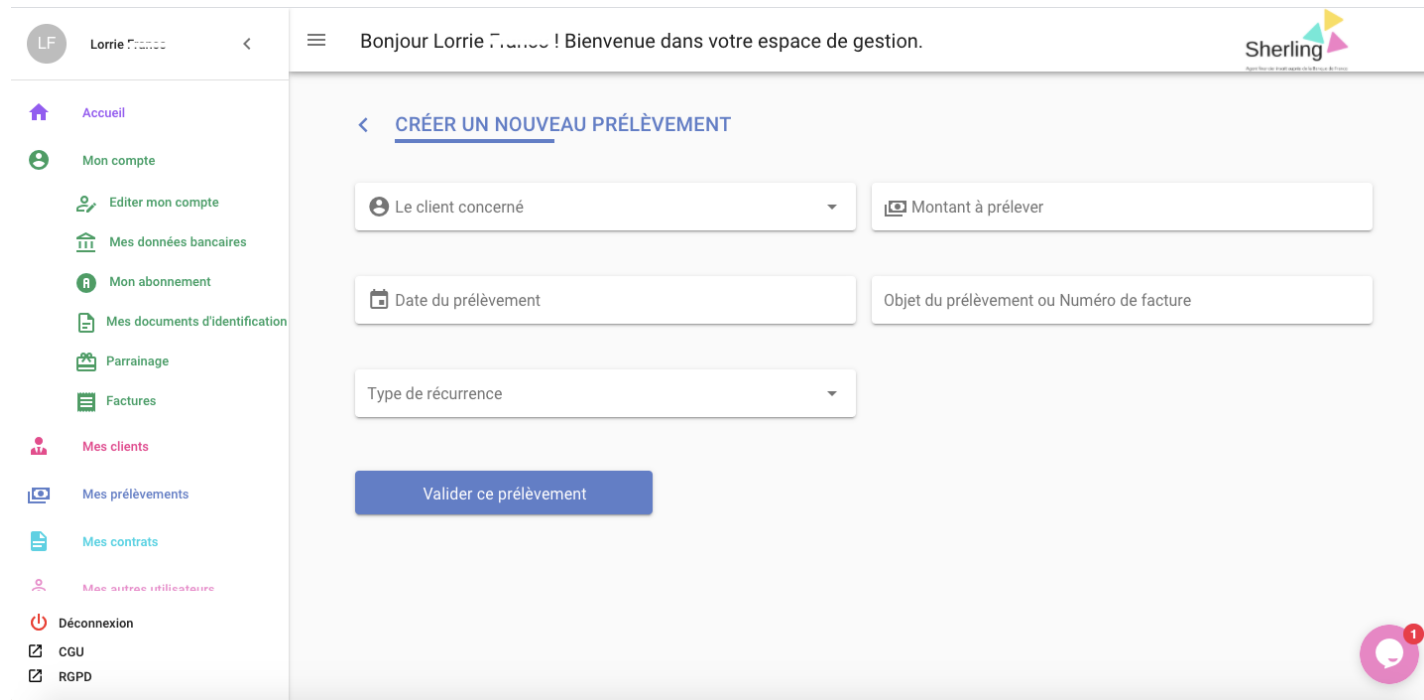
LF Lorrie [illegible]

Accueil

Mon compte

Editer mon compte

Mes données bancaires

Mon abonnement

Mes documents d'identification

Parrainage

Factures

Mes clients

Mes prélèvements

Mes contrats

Mes autres utilisateurs

Déconnexion

CGU

RGPD

Bonjour Lorrie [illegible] ! Bienvenue dans votre espace de gestion.

Sherling

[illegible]

CRÉER UN NOUVEAU PRÉLÈVEMENT

Le client concerné

Montant à prélever

Date du prélèvement

Objet du prélèvement ou Numéro de facture

Type de récurrence

Valider ce prélèvement

1